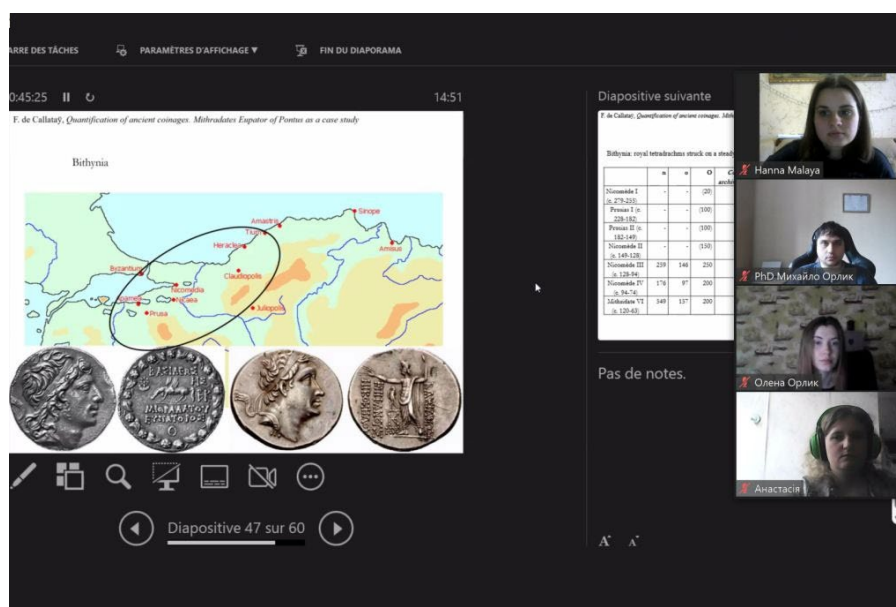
ARRE DES TÂCHES PARAMÈTRES D'AFFICHAGE ▼ FIN DU DIAPORAMA

0:45:25

14:51

F. de Callataÿ, *Quantification of ancient coinages. Mithradates Eupator of Pontus as a case study*

Bithynia

Sinope
Amastris
Tium
Heraclea
Amisus
Byzantium
Nicomedia
Claudiopolis
Apamea
Nicaea
Juliopolis
Prusa

Diapositive 47 sur 60

Diapositive suivante

F. de Callataÿ, *Quantification of ancient coinages. Mith*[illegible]

Bithynia: royal tetradrachms struck on a steady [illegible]

| | n | n | O | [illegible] |
|---|---|---|---|---|
| Nicomède I (c. 279-255) | - | - | (20) | |
| Prusias I (c. 228-182) | - | - | (100) | |
| Prusias II (c. 182-149) | - | - | (100) | |
| Nicomède II (c. 149-128) | - | - | (150) | |
| Nicomède III (c. 128-94) | 259 | 146 | 250 | |
| Nicomède IV (c. 94-74) | 176 | 87 | 200 | |
| Mithradate VI (c. 120-63) | 349 | 137 | 200 | |

Pas de notes.

Hanna Malaya
PhD Михайло Орлик
Олена Орлик
Анастасія